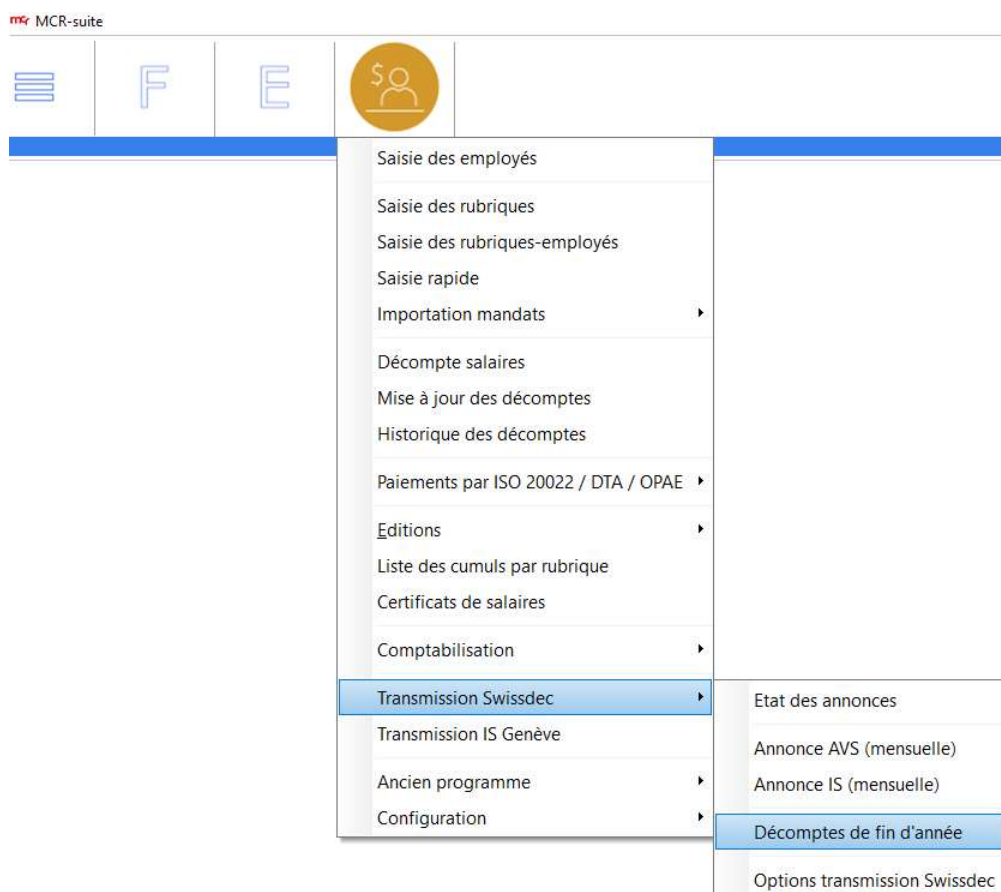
mcr MCR-suite

F

E

$

Saisie des employés

Saisie des rubriques
Saisie des rubriques-employés
Saisie rapide
Importation mandats

Décompte salaires
Mise à jour des décomptes
Historique des décomptes

Paiements par ISO 20022 / DTA / OPAE

Editions
Liste des cumuls par rubrique
Certificats de salaires

Comptabilisation

Transmission Swissdec
Transmission IS Genève

Ancien programme
Configuration

Etat des annonces

Annonce AVS (mensuelle)
Annonce IS (mensuelle)

Décomptes de fin d'année

Options transmission Swissdec